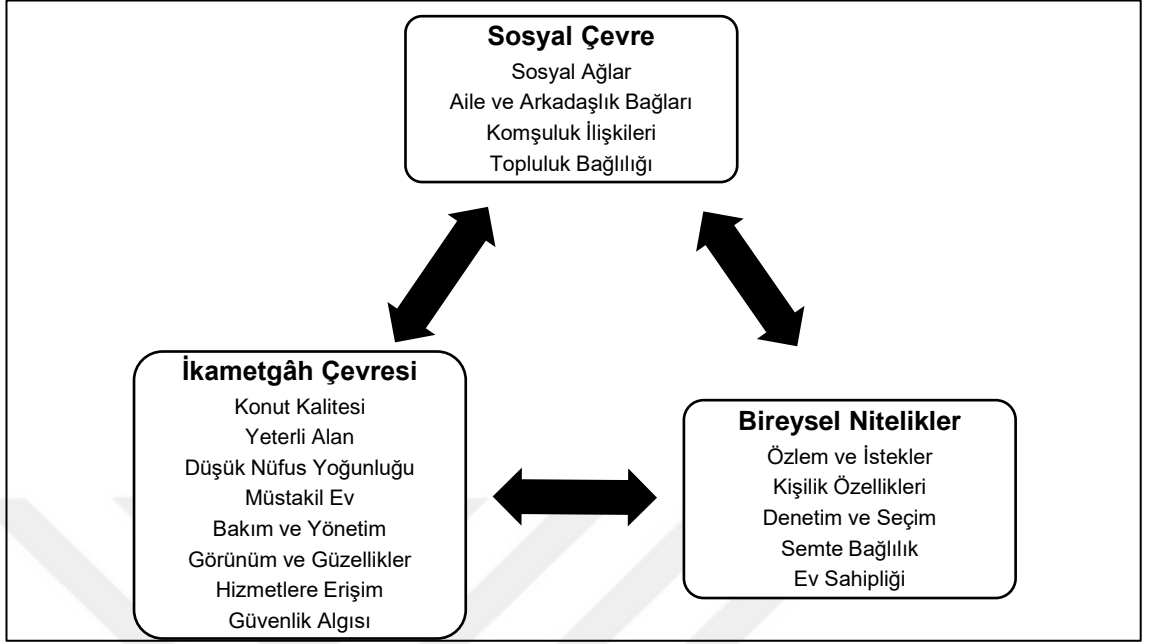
Sosyal Çevre
Sosyal Ağlar
Aile ve Arkadaşlık Bağları
Komşuluk İlişkileri
Topluluk Bağlılığı

İkametgâh Çevresi
Konut Kalitesi
Yeterli Alan
Düşük Nüfus Yoğunluğu
Müstakil Ev
Bakım ve Yönetim
Görünüm ve Güzellikler
Hizmetlere Erişim
Güvenlik Algısı

Bireysel Nitelikler
Özlem ve İstekler
Kişilik Özellikleri
Denetim ve Seçim
Semte Bağlılık
Ev Sahipliği